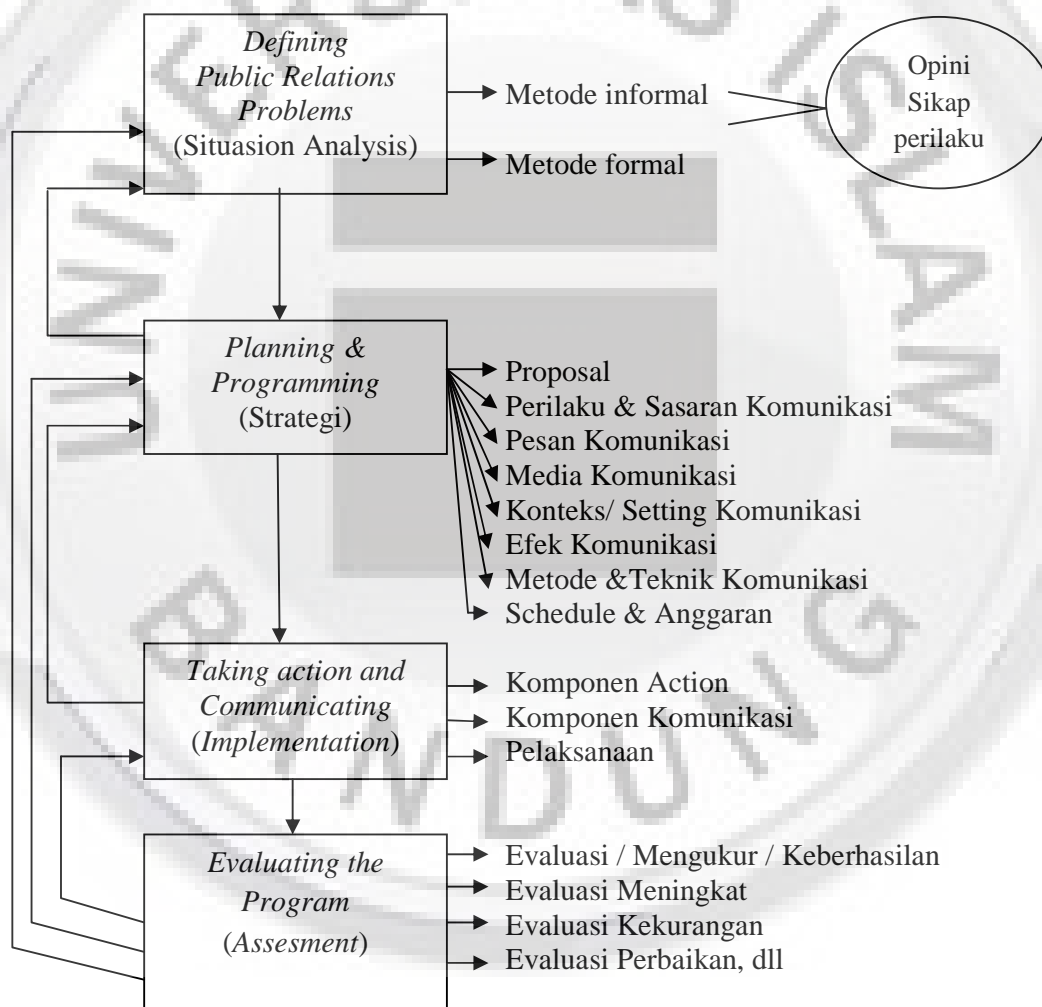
*Defining Public Relations Problems* (Situasion Analysis)

Metode informal

Metode formal

Opini
Sikap
perilaku

*Planning & Programming* (Strategi)

Proposal
Perilaku & Sasaran Komunikasi
Pesan Komunikasi
Media Komunikasi
Konteks/ Setting Komunikasi
Efek Komunikasi
Metode &Teknik Komunikasi
Schedule & Anggaran

*Taking action and Communicating* (*Implementation*)

Komponen Action
Komponen Komunikasi
Pelaksanaan

*Evaluating the Program* (*Assesment*)

Evaluasi / Mengukur / Keberhasilan
Evaluasi Meningkat
Evaluasi Kekurangan
Evaluasi Perbaikan, dll

UNIVERSITAS ISLAM BANDUNG